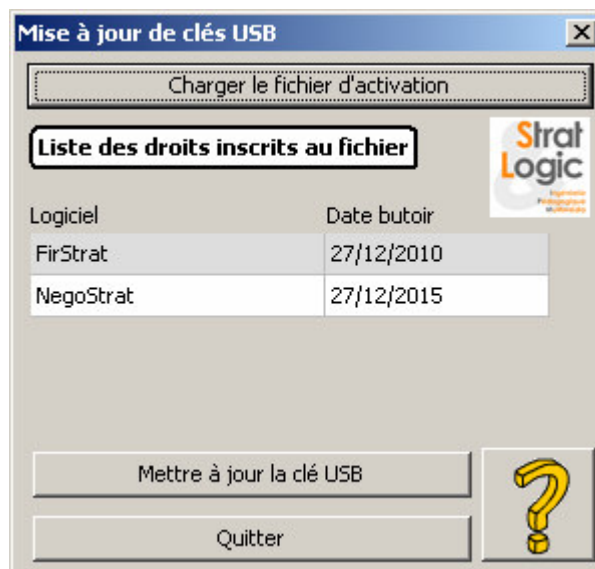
Mise à jour de clés USB

Charger le fichier d'activation

Liste des droits inscrits au fichier

Strat Logic

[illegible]

| Logiciel | Date butoir |
|---|---|
| FirStrat | 27/12/2010 |
| NegoStrat | 27/12/2015 |

Mettre à jour la clé USB

Quitter

?